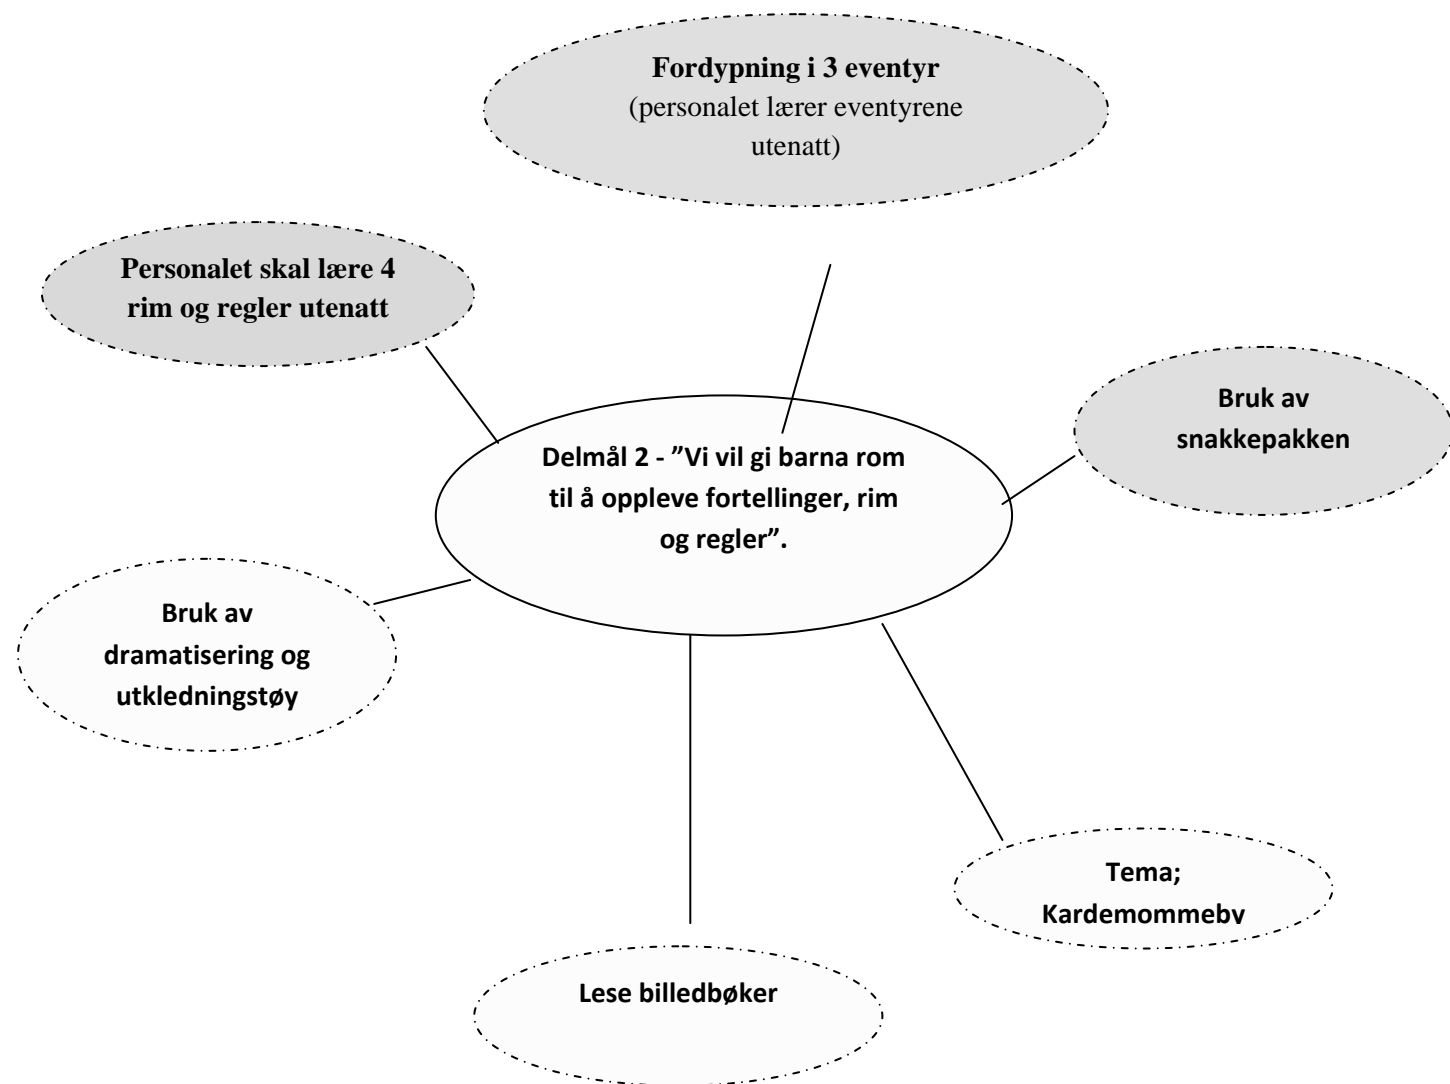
Fordypning i 3 eventyr
(personalet lærer eventyrene utenatt)

Personalet skal lære 4 rim og regler utenatt

Bruk av snakkepakken

Delmål 2 - "Vi vil gi barna rom til å oppleve fortellinger, rim og regler".

Bruk av dramatisering og utkledningstøy

Tema; Kardemommeby

Lese billedbøker